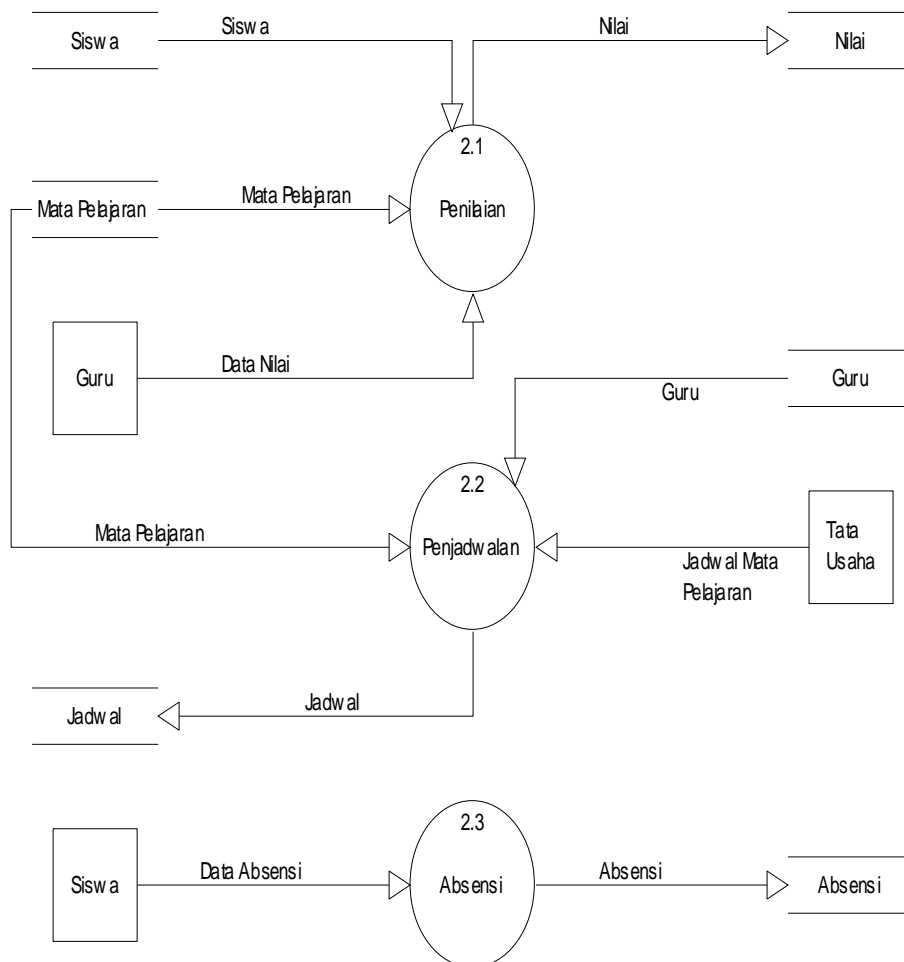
Siswa

Siswa

Nilai

Nilai

2.1

Penilaian

Mata Pelajaran

Mata Pelajaran

Guru

Data Nilai

Guru

Guru

2.2

Penjadwalan

Mata Pelajaran

Tata Usaha

Jadwal Mata Pelajaran

Jadwal

Jadwal

2.3

Absensi

Siswa

Data Absensi

Absensi

Absensi